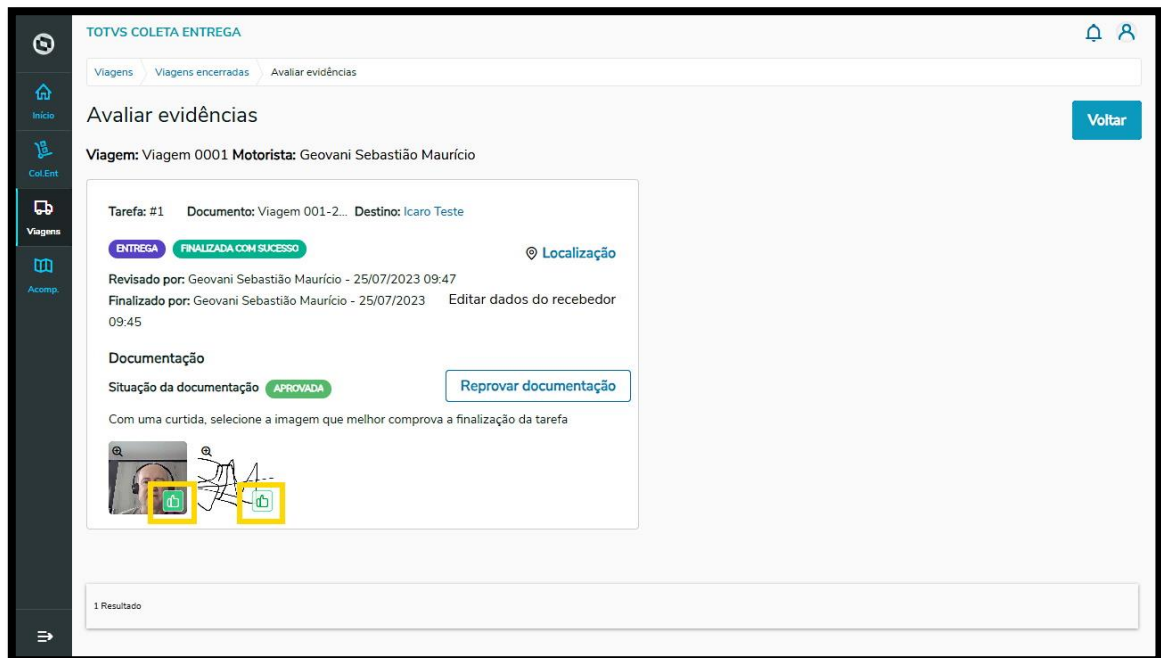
TOTVS COLETA ENTREGA

Início
Col.Ent
Viagens
Acomp.

Viagens Viagens encerradas Avaliar evidências

Avaliar evidências

Voltar

**Viagem:** Viagem 0001 **Motorista:** Geovani Sebastião Maurício

**Tarefa:** #1 **Documento:** Viagem 001-2... **Destino:** Icaro Teste

ENTREGA FINALIZADA COM SUCESSO

Localização

**Revisado por:** Geovani Sebastião Maurício - 25/07/2023 09:47

**Finalizado por:** Geovani Sebastião Maurício - 25/07/2023 09:45

Editar dados do recebedor

Documentação

Situação da documentação APROVADA

Reprovar documentação

Com uma curtida, selecione a imagem que melhor comprova a finalização da tarefa

1 Resultado